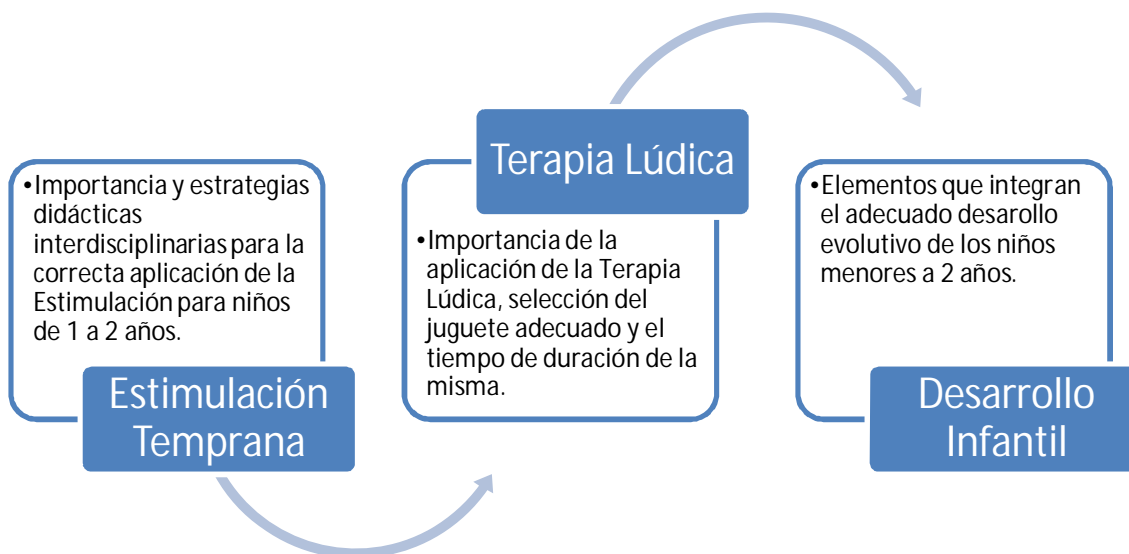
•Importancia y estrategias didácticas interdisciplinarias para la correcta aplicación de la Estimulación para niños de 1 a 2 años.

Estimulación Temprana

Terapia Lúdica

•Importancia de la aplicación de la Terapia Lúdica, selección del juguete adecuado y el tiempo de duración de la misma.

•Elementos que integran el adecuado desarrollo evolutivo de los niños menores a 2 años.

Desarrollo Infantil